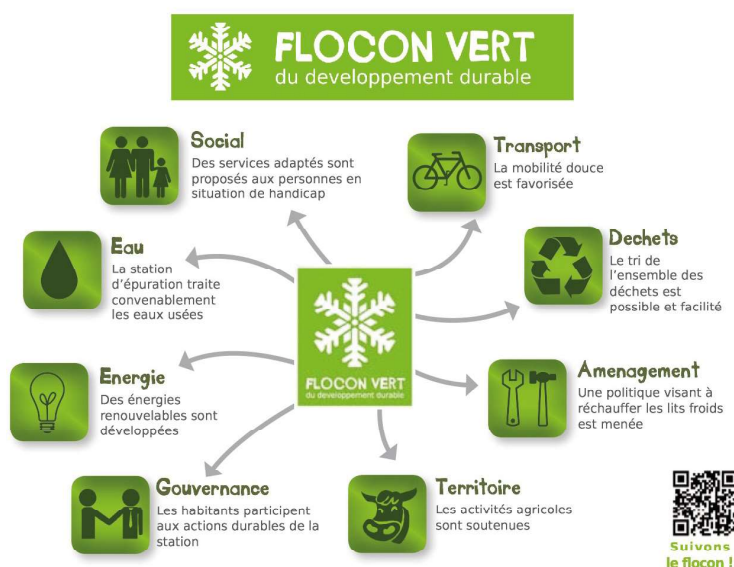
FLOCON VERT
du developpement durable

Social
Des services adaptés sont proposés aux personnes en situation de handicap

Transport
La mobilité douce est favorisée

Eau
La station d'épuration traite convenablement les eaux usées

Dechets
Le tri de l'ensemble des déchets est possible et facilité

FLOCON VERT
du developpement durable

Energie
Des énergies renouvelables sont développées

Amenagement
Une politique visant à réchauffer les lits froids est menée

Gouvernance
Les habitants participent aux actions durables de la station

Territoire
Les activités agricoles sont soutenues

Suivons le flocon !